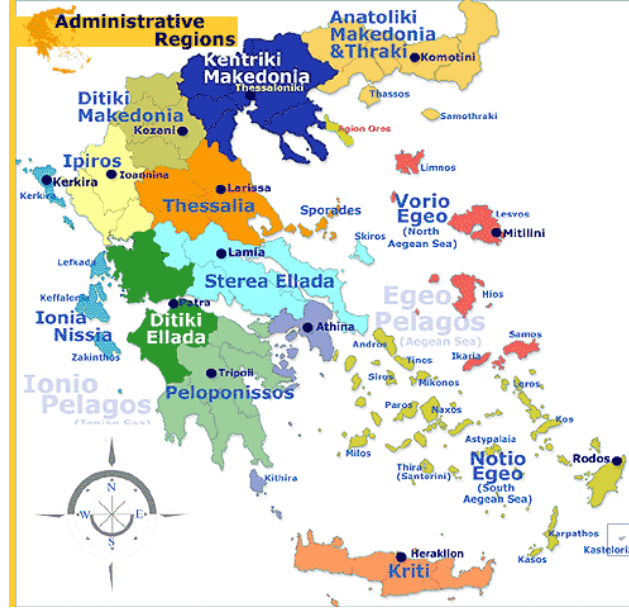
Administrative Regions

Anatoliki Makedonia &Thraki

Komotini

Kentriki Makedonia

Thessaloniki

Ditiki Makedonia

Kozani

Thassos

Samothraki

Agion Oros

Limnos

Ipiros

Kerkira

Ioannina

Kerkira

Larissa

Thessalia

Vorio Egeo (North Aegean Sea)

Lesvos

Mitilini

Sporades

Skiros

Lamia

Lefkada

Sterea Ellada

Keffalonia

Ionia Nissia

Patra

Ditiki Ellada

Athina

Egeo Pelagos (Aegean Sea)

Hios

Samos

Andros

Tinos

Ikaria

Zakinthos

Ionio Pelagos (Ionian Sea)

Tripoli

Peloponissos

Siros

Mikonos

Leros

Paros

Naxos

Kos

Astypalaia

Milos

Thira (Santorini)

Notio Egeo (South Aegean Sea)

Rodos

Kithira

N

W

E

S

Karpathos

Kastelorizo

Heraklion

Kriti

Kasos